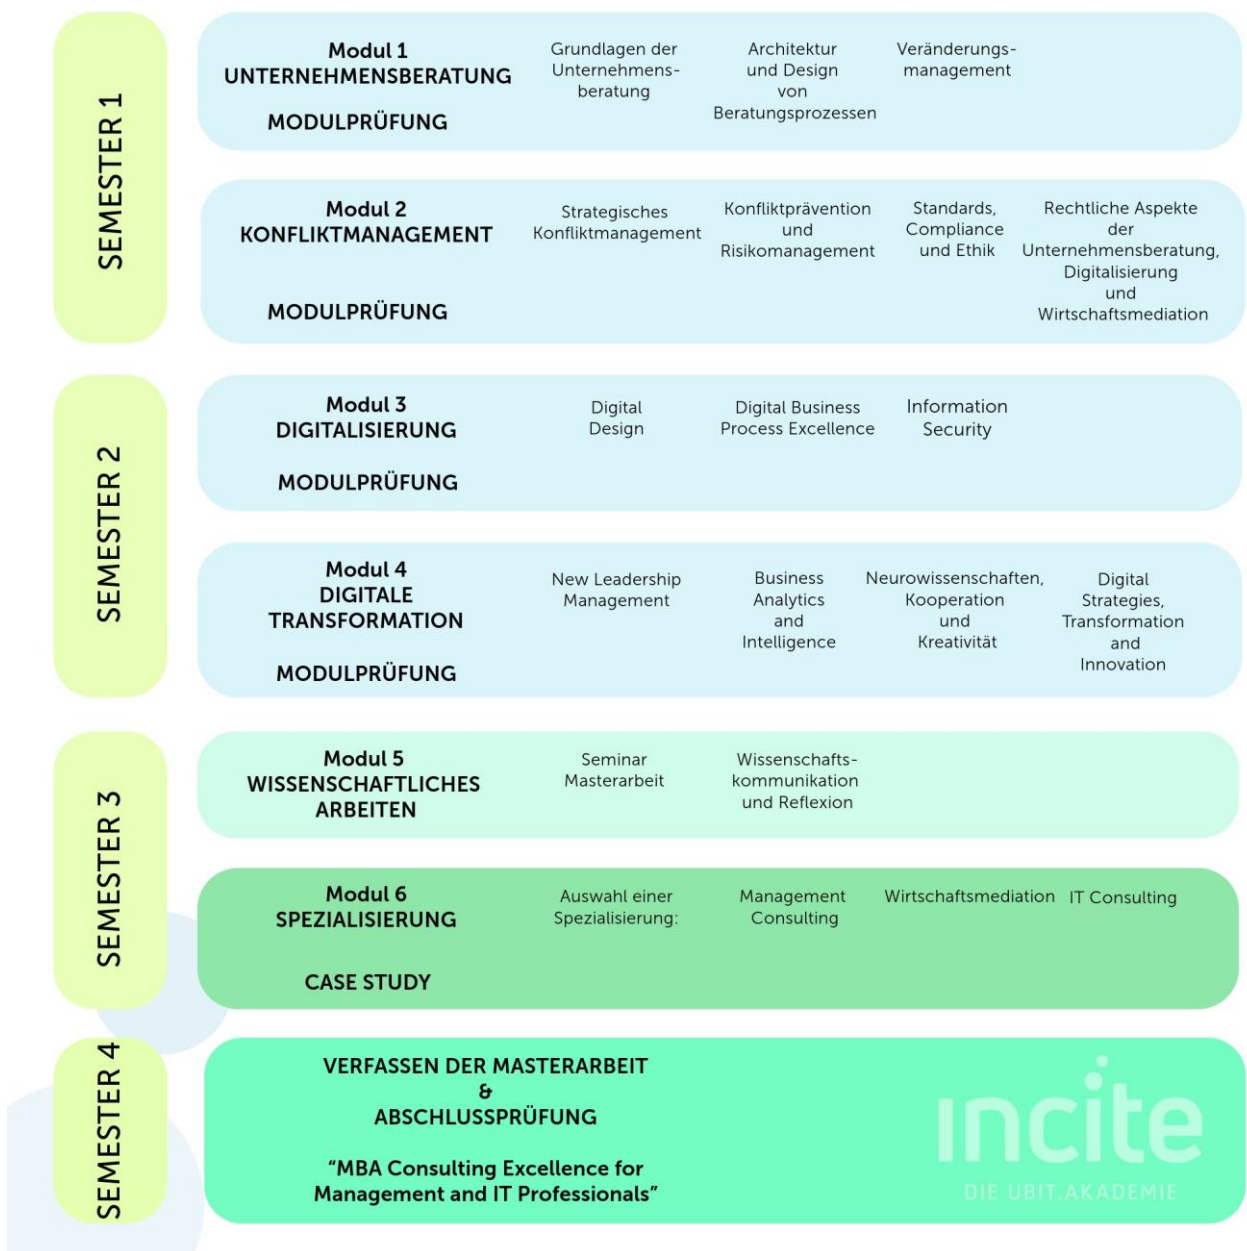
SEMESTER 1

Modul 1
UNTERNEHMENSBERATUNG

MODULPRÜFUNG

Grundlagen der Unternehmensberatung

Architektur und Design von Beratungsprozessen

Veränderungsmanagement

Modul 2
KONFLIKTMANAGEMENT

MODULPRÜFUNG

Strategisches Konfliktmanagement

Konfliktprävention und Risikomanagement

Standards, Compliance und Ethik

Rechtliche Aspekte der Unternehmensberatung, Digitalisierung und Wirtschaftsmediation

SEMESTER 2

Modul 3
DIGITALISIERUNG

MODULPRÜFUNG

Digital Design

Digital Business Process Excellence

Information Security

Modul 4
DIGITALE TRANSFORMATION

MODULPRÜFUNG

New Leadership Management

Business Analytics and Intelligence

Neurowissenschaften, Kooperation und Kreativität

Digital Strategies, Transformation and Innovation

SEMESTER 3

Modul 5
WISSENSCHAFTLICHES ARBEITEN

Seminar Masterarbeit

Wissenschaftskommunikation und Reflexion

Modul 6
SPEZIALISIERUNG

CASE STUDY

Auswahl einer Spezialisierung:

Management Consulting

Wirtschaftsmediation

IT Consulting

SEMESTER 4

VERFASSEN DER MASTERARBEIT
&
ABSCHLUSSPRÜFUNG

"MBA Consulting Excellence for Management and IT Professionals"

incite
DIE UBIT.AKADEMIE